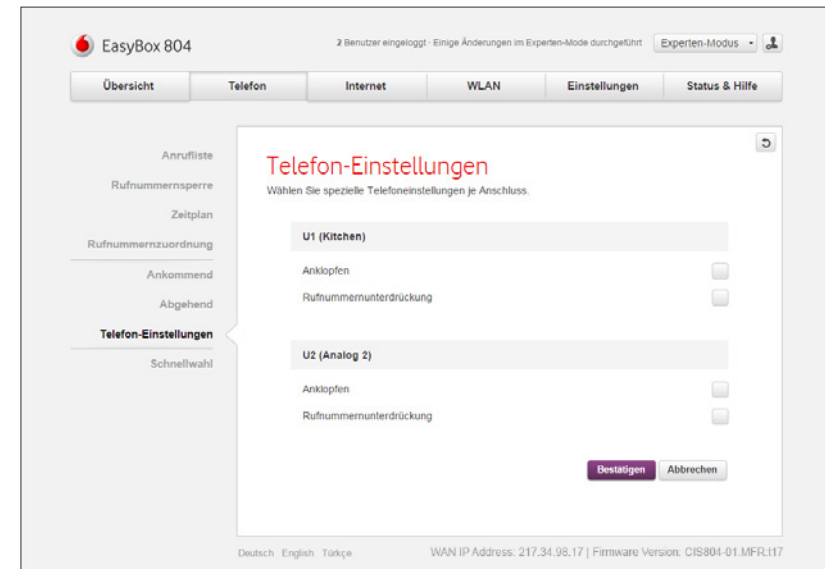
EasyBox 804

2 Benutzer eingeloggt · Einige Änderungen im Experten-Mode durchgeführt

Experten-Modus

Übersicht | Telefon | Internet | WLAN | Einstellungen | Status & Hilfe

Anrufliste
Rufnummernsperre
Zeitplan
Rufnummernzuordnung
Ankommend
Abgehend
Telefon-Einstellungen
Schnellwahl

Telefon-Einstellungen

Wählen Sie spezielle Telefoneinstellungen je Anschluss.

U1 (Kitchen)

Anklopfen

Rufnummernunterdrückung

U2 (Analog 2)

Anklopfen

Rufnummernunterdrückung

Bestätigen

Abbrechen

Deutsch English Türkçe

WAN IP Address: 217.34.98.17 | Firmware Version: CIS804-01.MFR.t17